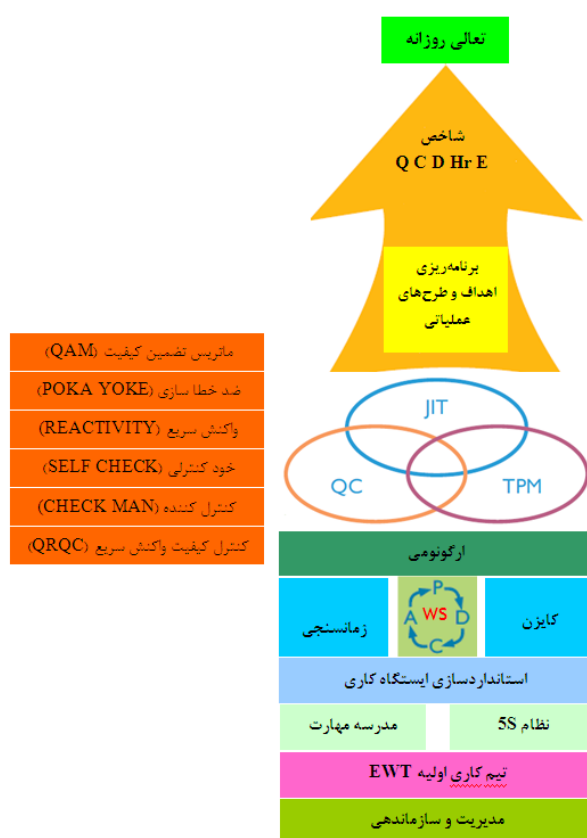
تعالی روزانه

شاخص
Q C D Hr E

برنامه‌ریزی
اهداف و طرح‌های
عملیاتی

ماتریس تضمین کیفیت (QAM)
ضد خطا سازی (POKA YOKE)
واکنش سریع (REACTIVITY)
خود کنترلی (SELF CHECK)
کنترل کننده (CHECK MAN)
کنترل کیفیت واکنش سریع (QRQC)

JIT
QC
TPM

ارگونومی

زمانسنجی
P
D
C
A
WS
کایزن

استانداردسازی ایستگاه کاری

مدرسه مهارت
نظام 5S

تیم کاری اولیه EWT

مدیریت و سازماندهی